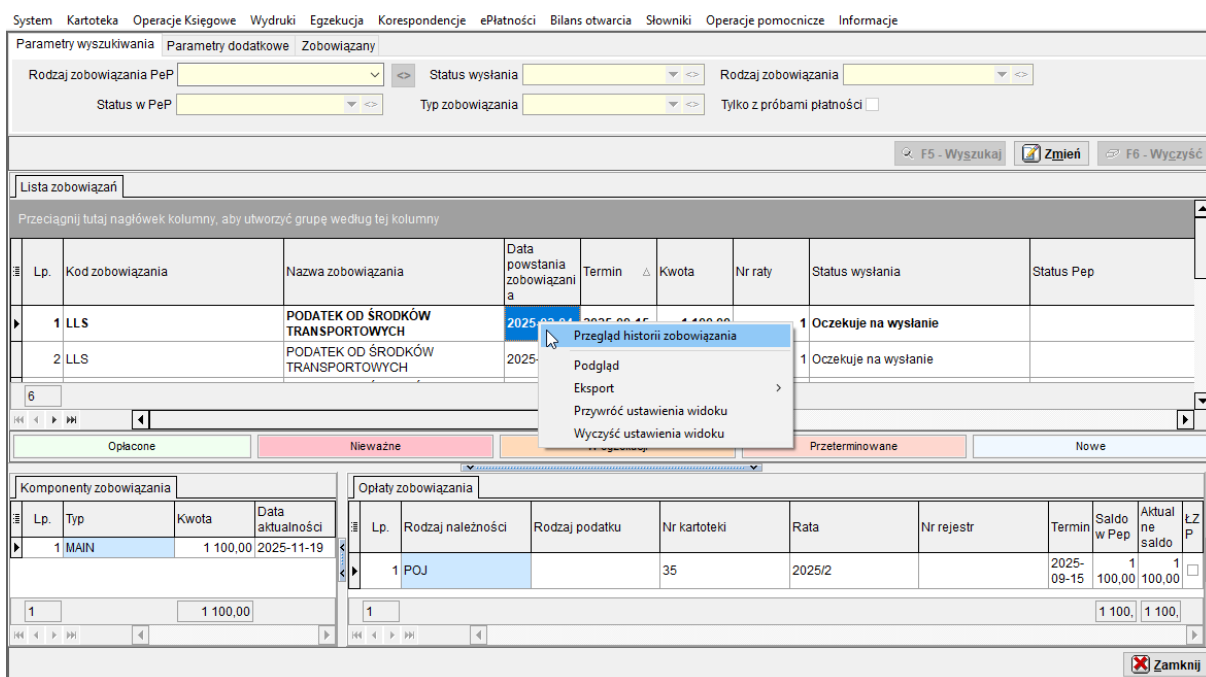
System Kartoteka Operacje Księgowe Wydruki Egzekucja Korespondencje ePłatności Bilans otwarcia Słowniki Operacje pomocnicze Informacje

Parametry wyszukiwania | Parametry dodatkowe | Zobowiązany

Rodzaj zobowiązania PeP
Status wysłania
Rodzaj zobowiązania
Status w PeP
Typ zobowiązania
Tylko z próbami płatności

F5 - Wyszukaj | Zmień | F6 - Wyczyść

Lista zobowiązań

Przeciągnij tutaj nagłówek kolumny, aby utworzyć grupę według tej kolumny

| Lp. | Kod zobowiązania | Nazwa zobowiązania | Data powstania zobowiązania | Termin | Kwota | Nr raty | Status wysłania | Status Pep |
|---|---|---|---|---|---|---|---|---|
| 1 | LLS | PODATEK OD ŚRODKÓW TRANSPORTOWYCH | 2025-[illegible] | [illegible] | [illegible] | 1 | Oczekuje na wysłanie | |
| 2 | LLS | PODATEK OD ŚRODKÓW TRANSPORTOWYCH | 2025-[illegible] | | | 1 | Oczekuje na wysłanie | |

Przegląd historii zobowiązania
Podgląd
Eksport
Przywróć ustawienia widoku
Wyczyść ustawienia widoku

6

Opłacone | Nieważne | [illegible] | Przeterminowane | Nowe

Komponenty zobowiązania

| Lp. | Typ | Kwota | Data aktualności |
|---|---|---|---|
| 1 | MAIN | 1 100,00 | 2025-11-19 |

1 | 1 100,00

Opłaty zobowiązania

| Lp. | Rodzaj należności | Rodzaj podatku | Nr kartoteki | Rata | Nr rejestr | Termin | Saldo w Pep | Aktualne saldo | ŁZP |
|---|---|---|---|---|---|---|---|---|---|
| 1 | POJ | | 35 | 2025/2 | | 2025-09-15 | 1 100,00 | 1 100,00 | |

1 | 1 100, | 1 100,

Zamknij